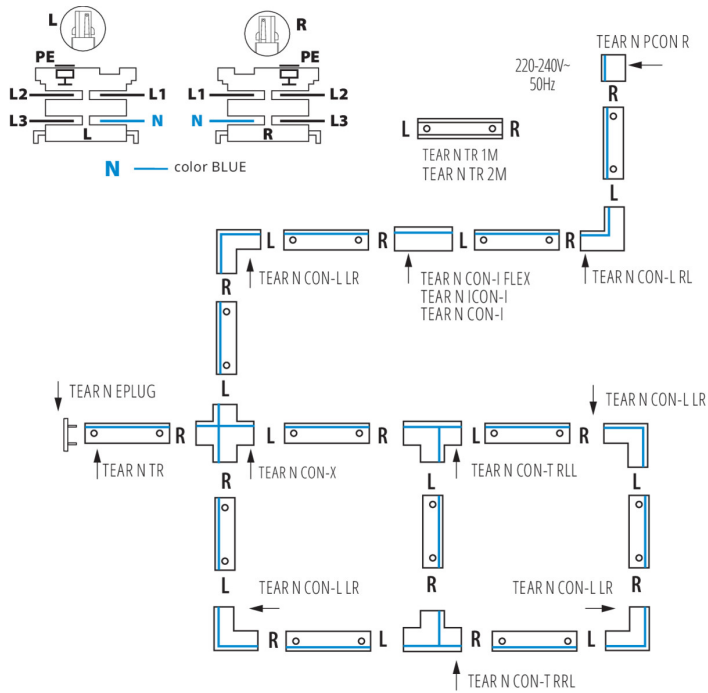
L
PE
L2
L1
L3
L
N

R
PE
L1
L2
N
R
L3

N — color BLUE

TEAR N PCON R
220-240V~
50Hz
R

L
R
TEAR N TR 1M
TEAR N TR 2M

L

L
R
L
R
TEAR N CON-L LR
TEAR N CON-I FLEX
TEAR N ICON-I
TEAR N CON-I
TEAR N CON-L RL

R
L

TEAR N EPLUG
R
L
TEAR N TR
TEAR N CON-X
TEAR N CON-T RLL
TEAR N CON-L LR
R

R
L
L

L
R
R
TEAR N CON-L LR
TEAR N CON-L LR

R
L
R
L
TEAR N CON-T RRL